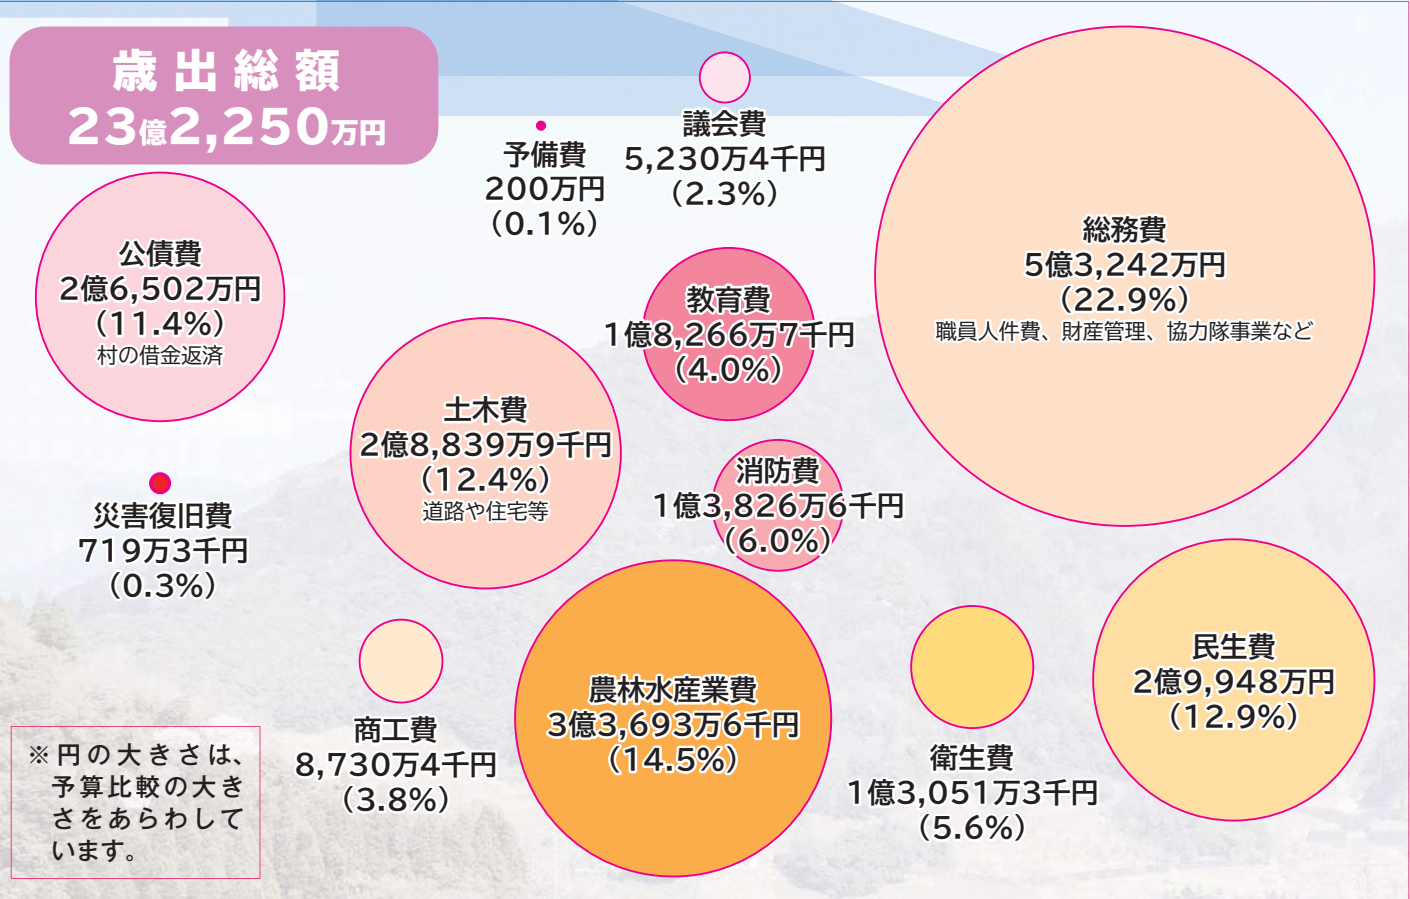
歳出総額
23億2,250万円

予備費
200万円
（0.1%）

議会費
5,230万4千円
（2.3%）

総務費
5億3,242万円
（22.9%）
職員人件費、財産管理、協力隊事業など

公債費
2億6,502万円
（11.4%）
村の借金返済

教育費
1億8,266万7千円
（4.0%）

土木費
2億8,839万9千円
（12.4%）
道路や住宅等

消防費
1億3,826万6千円
（6.0%）

災害復旧費
719万3千円
（0.3%）

商工費
8,730万4千円
（3.8%）

農林水産業費
3億3,693万6千円
（14.5%）

衛生費
1億3,051万3千円
（5.6%）

民生費
2億9,948万円
（12.9%）

※円の大きさは、予算比較の大きさをあらわしています。